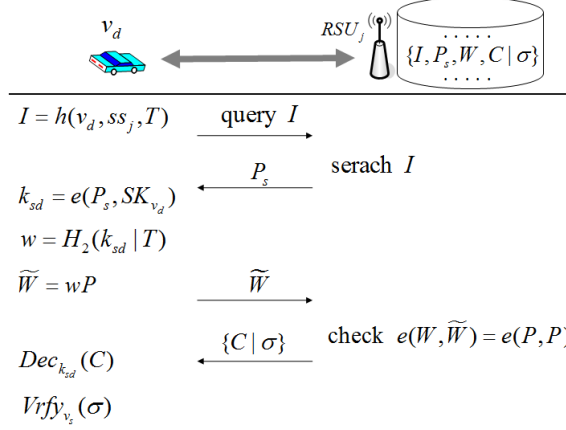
$v_d$

$RSU_j$

.....
$\{I, P_s, W, C \mid \sigma\}$
.....

$I = h(v_d, ss_j, T)$

query $I$

serach $I$

$P_s$

$k_{sd} = e(P_s, SK_{v_d})$

$w = H_2(k_{sd} \mid T)$

$\widetilde{W} = wP$

$\widetilde{W}$

$\{C \mid \sigma\}$

check $e(W, \widetilde{W}) = e(P, P$

$Dec_{k_{sd}}(C)$

$Vrfy_{v_s}(\sigma)$